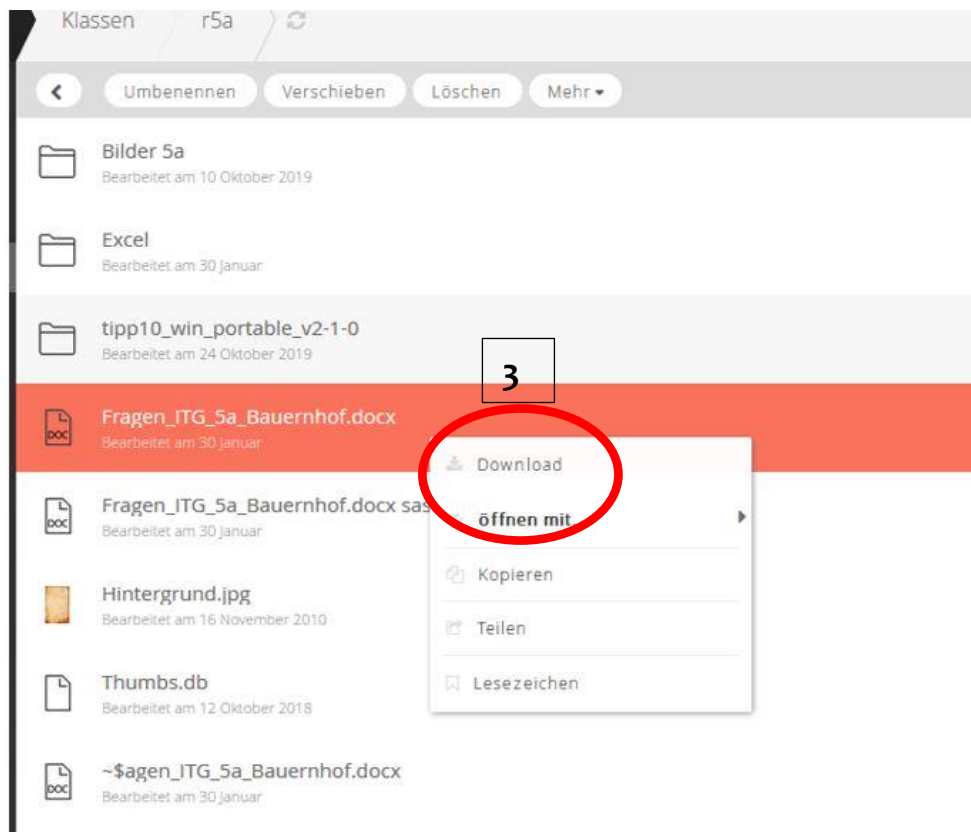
Klassen r5a

Umbenennen Verschieben Löschen Mehr

Bilder 5a
Bearbeitet am 10 Oktober 2019

Excel
Bearbeitet am 30 Januar

tipp10_win_portable_v2-1-0
Bearbeitet am 24 Oktober 2019

3

DOC Fragen_ITG_5a_Bauernhof.docx
Bearbeitet am 30 Januar

Download
öffnen mit
Kopieren
Teilen
Lesezeichen

DOC Fragen_ITG_5a_Bauernhof.docx sas
Bearbeitet am 30 Januar

Hintergrund.jpg
Bearbeitet am 16 November 2010

Thumbs.db
Bearbeitet am 12 Oktober 2018

DOC ~$agen_ITG_5a_Bauernhof.docx
Bearbeitet am 30 Januar